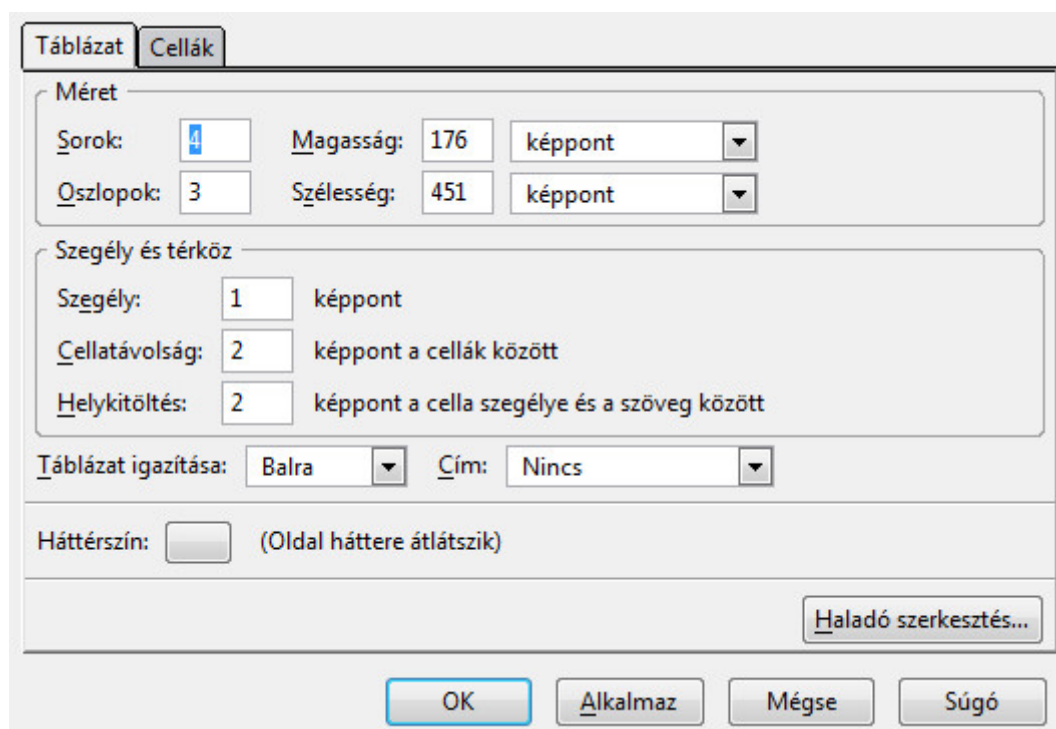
Táblázat Cellák

Méret
Sorok: 4
Magasság: 176
képpont
Oszlopok: 3
Szélesség: 451
képpont

Szegély és térköz
Szegély: 1 képpont
Cellatávolság: 2 képpont a cellák között
Helykitöltés: 2 képpont a cella szegélye és a szöveg között

Táblázat igazítása: Balra
Cím: Nincs

Háttérszín: (Oldal háttere átlátszik)

Haladó szerkesztés...

OK
Alkalmaz
Mégse
Súgó